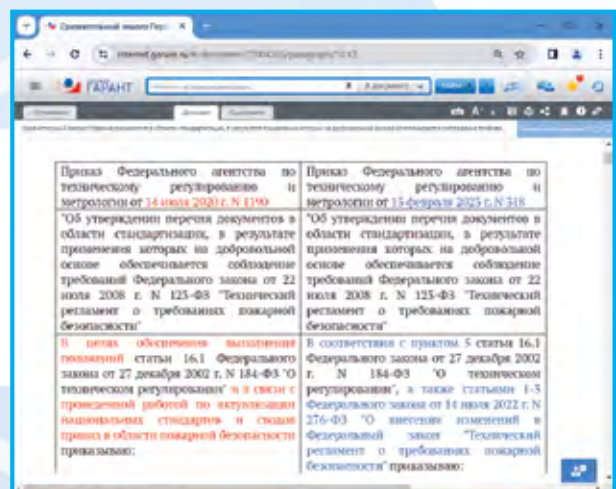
Сравнительный анализ Гарант

internet.garant.ru

ГАРАНТ

В документе

Документ

Приказ Федерального агентства по техническому регулированию и метрологии от 14 июля 2020 г. N 1190

"Об утверждении перечня документов в области стандартизации, в результате применения которых на добровольной основе обеспечивается соблюдение требований Федерального закона от 22 июля 2008 г. N 123-ФЗ "Технический регламент о требованиях пожарной безопасности"

В целях обеспечения выполнения положений статьи 16.1 Федерального закона от 27 декабря 2002 г. N 184-ФЗ "О техническом регулировании" и в связи с проведенной работой по актуализации национальных стандартов и сводов правил в области пожарной безопасности приказываю:

Приказ Федерального агентства по техническому регулированию и метрологии от 15 февраля 2023 г. N 318

"Об утверждении перечня документов в области стандартизации, в результате применения которых на добровольной основе обеспечивается соблюдение требований Федерального закона от 22 июля 2008 г. N 123-ФЗ "Технический регламент о требованиях пожарной безопасности"

В соответствии с пунктом 5 статьи 16.1 Федерального закона от 27 декабря 2002 г. N 184-ФЗ "О техническом регулировании", а также статьями 1-3 Федерального закона от 14 июля 2022 г. N 276-ФЗ "О внесении изменений в Федеральный закон "Технический регламент о требованиях пожарной безопасности" приказываю: